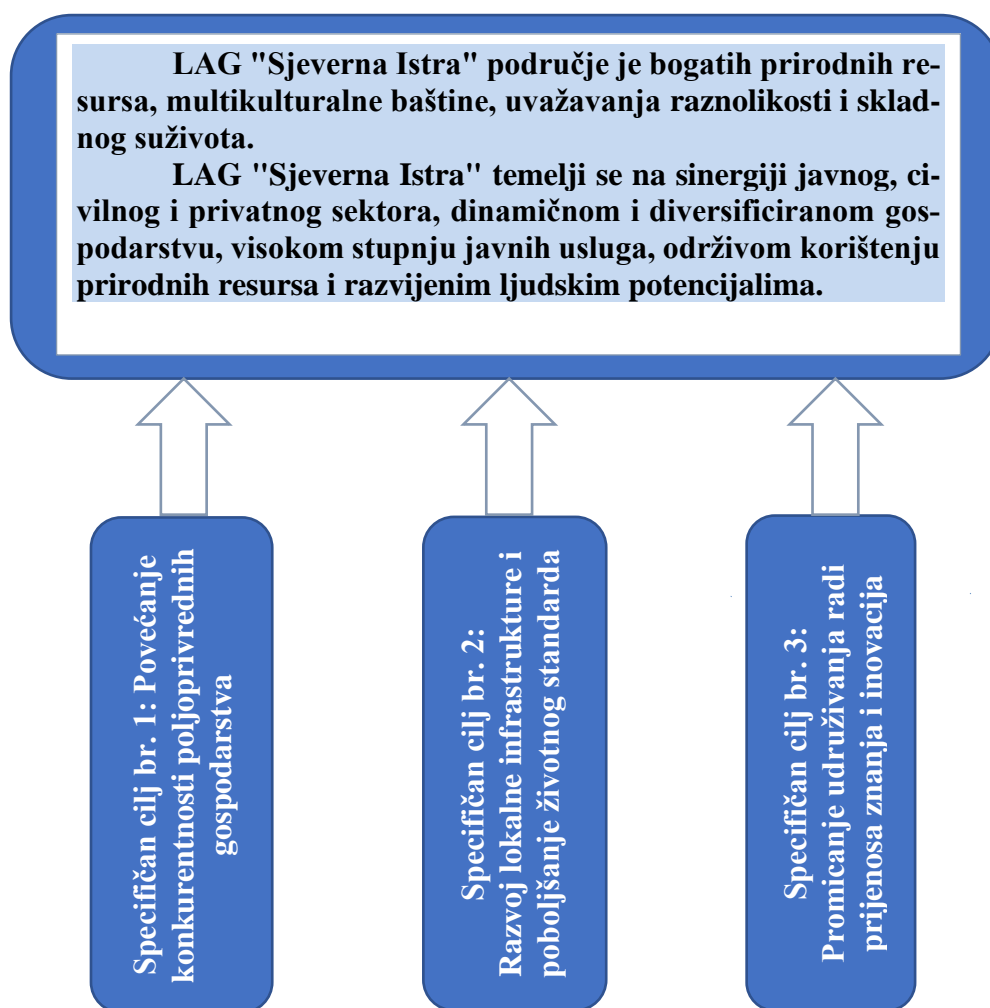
LAG "Sjeverna Istra" područje je bogatih prirodnih resursa, multikulturalne baštine, uvažavanja raznolikosti i skladnog suživota.

LAG "Sjeverna Istra" temelji se na sinergiji javnog, civilnog i privatnog sektora, dinamičnom i diversificiranom gospodarstvu, visokom stupnju javnih usluga, održivom korištenju prirodnih resursa i razvijenim ljudskim potencijalima.

Specifičan cilj br. 1: Povećanje konkurentnosti poljoprivrednih gospodarstva

Specifičan cilj br. 2: Razvoj lokalne infrastrukture i poboljšanje životnog standarda

Specifičan cilj br. 3: Promicanje udruživanja radi prijenosa znanja i inovacija